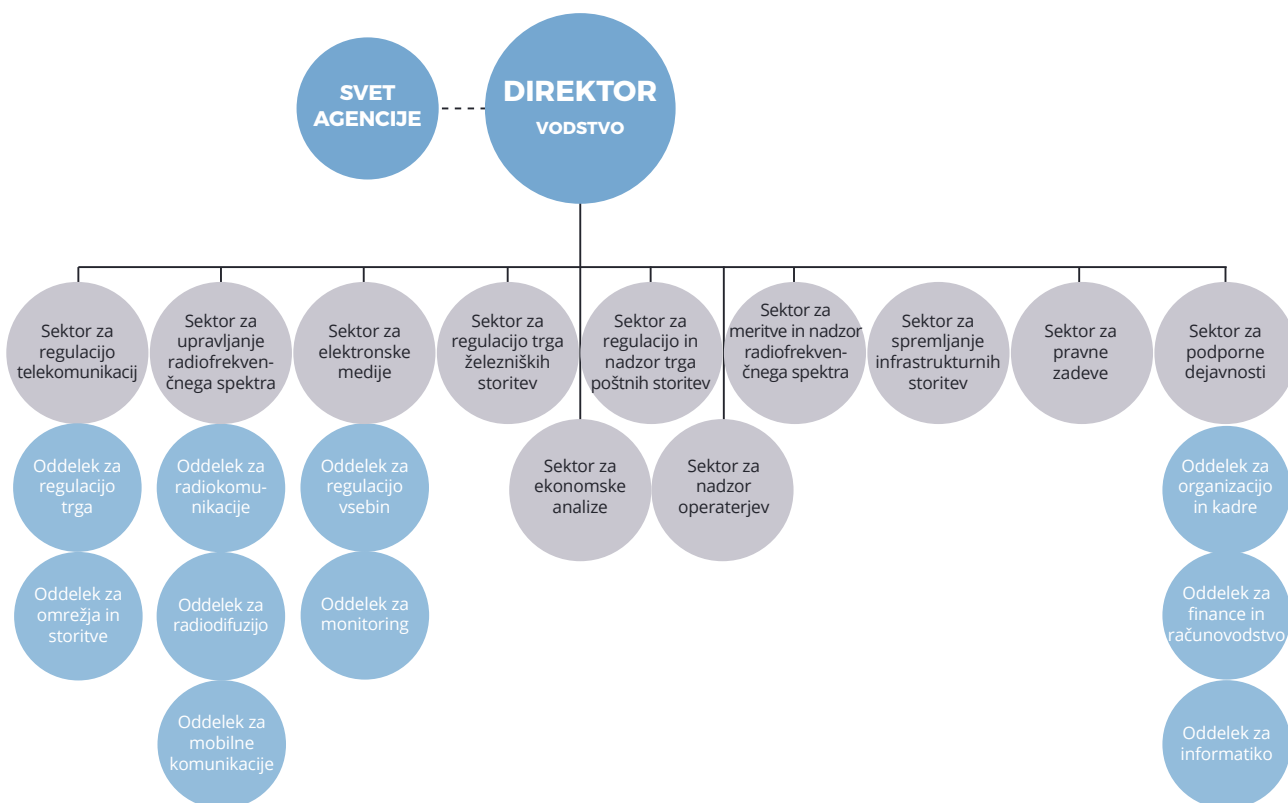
SVET AGENCIJE

DIREKTOR
VODSTVO

Sektor za regulacijo telekomunikacij

Oddelek za regulacijo trga

Oddelek za omrežja in storitve

Sektor za upravljanje radiofrekvenčnega spektra

Oddelek za radiokomunikacije

Oddelek za radiodifuzijo

Oddelek za mobilne komunikacije

Sektor za elektronske medije

Oddelek za regulacijo vsebin

Oddelek za monitoring

Sektor za regulacijo trga železniških storitev

Sektor za ekonomske analize

Sektor za regulacijo in nadzor trga poštnih storitev

Sektor za nadzor operaterjev

Sektor za meritve in nadzor radiofrekvenčnega spektra

Sektor za spremljanje infrastrukturnih storitev

Sektor za pravne zadeve

Sektor za podporne dejavnosti

Oddelek za organizacijo in kadre

Oddelek za finance in računovodstvo

Oddelek za informatiko